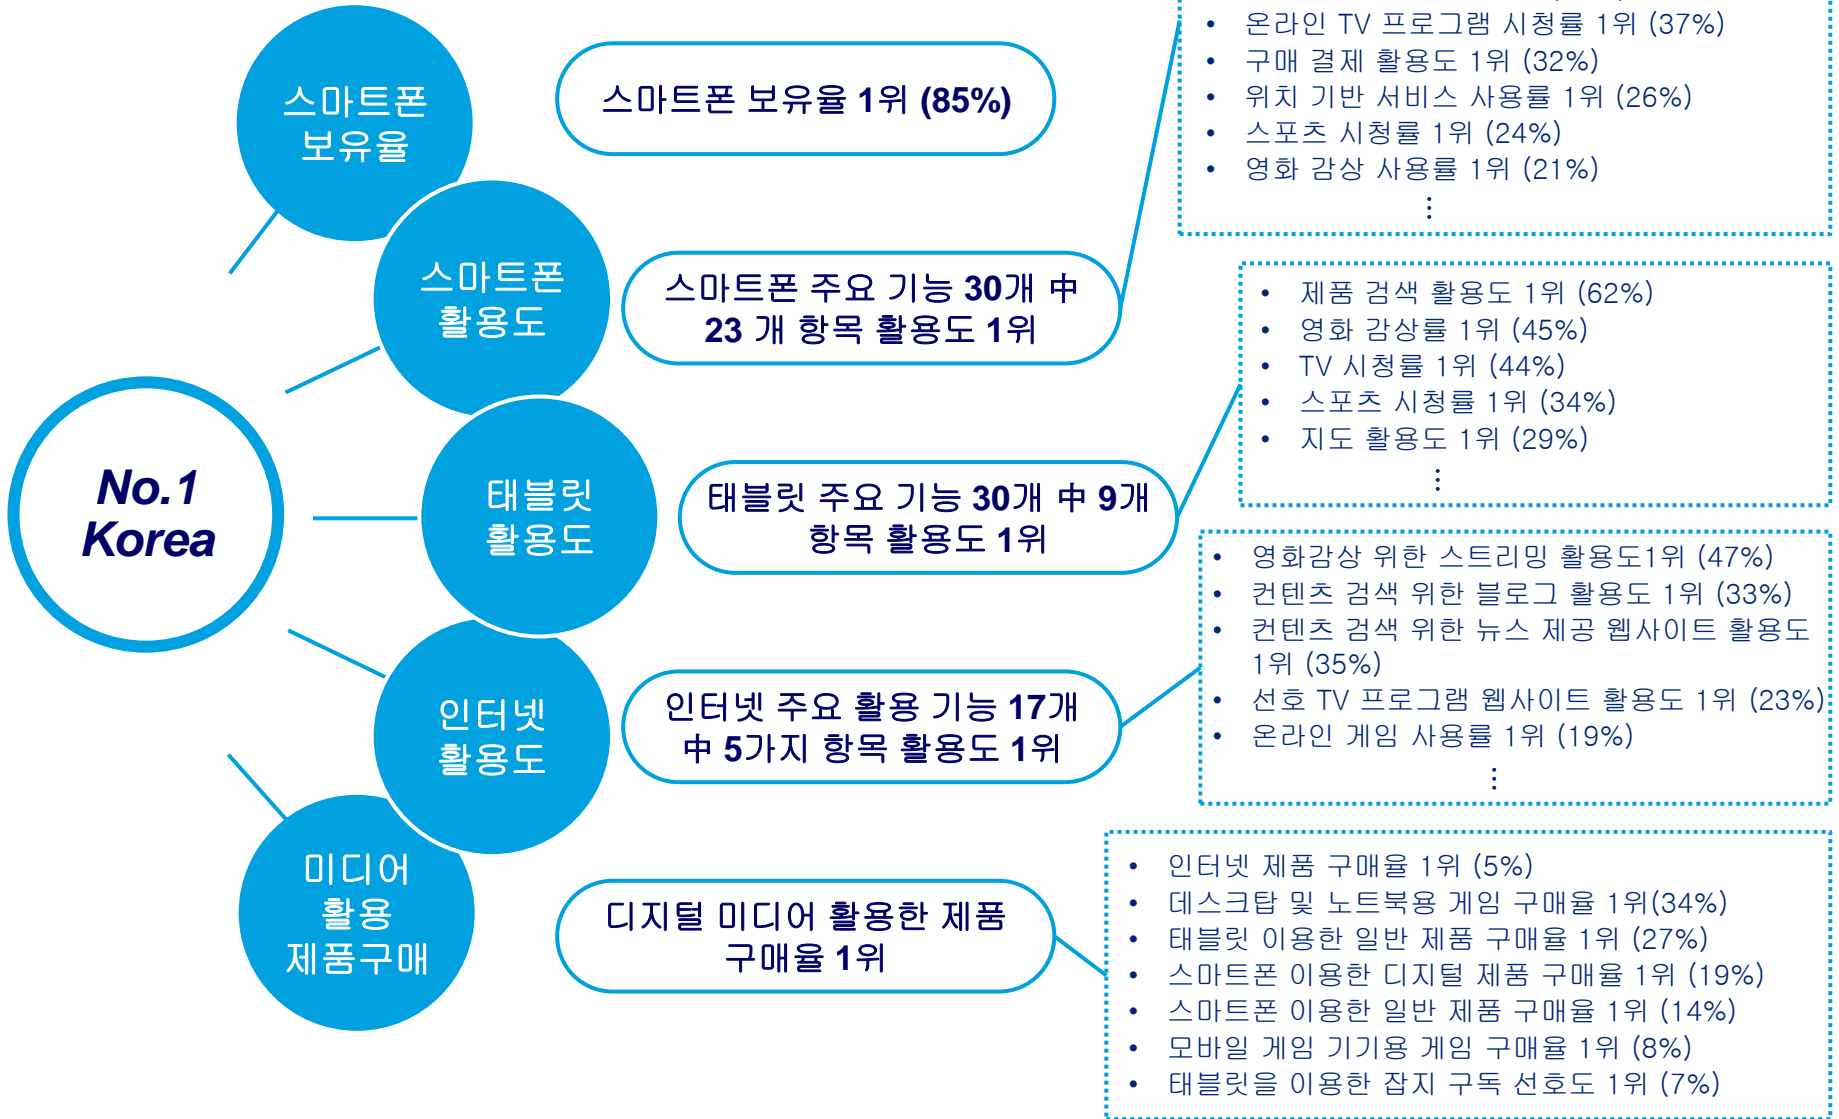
No.1 Korea

스마트폰 보유율

스마트폰 보유율 1위 (85%)

스마트폰 활용도

스마트폰 주요 기능 30개 中 23 개 항목 활용도 1위

- 온라인 TV 프로그램 시청률 1위 (37%)
- 구매 결제 활용도 1위 (32%)
- 위치 기반 서비스 사용률 1위 (26%)
- 스포츠 시청률 1위 (24%)
- 영화 감상 사용률 1위 (21%)

⋮

태블릿 활용도

태블릿 주요 기능 30개 中 9개 항목 활용도 1위

- 제품 검색 활용도 1위 (62%)
- 영화 감상률 1위 (45%)
- TV 시청률 1위 (44%)
- 스포츠 시청률 1위 (34%)
- 지도 활용도 1위 (29%)

⋮

인터넷 활용도

인터넷 주요 활용 기능 17개 中 5가지 항목 활용도 1위

- 영화감상 위한 스트리밍 활용도1위 (47%)
- 컨텐츠 검색 위한 블로그 활용도 1위 (33%)
- 컨텐츠 검색 위한 뉴스 제공 웹사이트 활용도 1위 (35%)
- 선호 TV 프로그램 웹사이트 활용도 1위 (23%)
- 온라인 게임 사용률 1위 (19%)

⋮

미디어 활용 제품구매

디지털 미디어 활용한 제품 구매율 1위

- 인터넷 제품 구매율 1위 (5%)
- 데스크탑 및 노트북용 게임 구매율 1위(34%)
- 태블릿 이용한 일반 제품 구매율 1위 (27%)
- 스마트폰 이용한 디지털 제품 구매율 1위 (19%)
- 스마트폰 이용한 일반 제품 구매율 1위 (14%)
- 모바일 게임 기기용 게임 구매율 1위 (8%)
- 태블릿을 이용한 잡지 구독 선호도 1위 (7%)